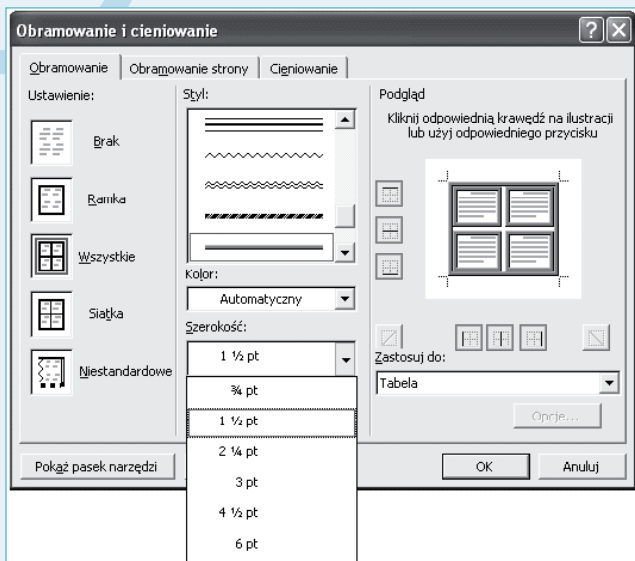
Obramowanie i cieniowanie

Obramowanie | Obramowanie strony | Cieniowanie

Ustawienie:

Brak

Ramka

Wszystkie

Siatka

Niestandardowe

Styl:

Kolor:

Automatyczny

Szerokość:

1 ½ pt

¾ pt

1 ½ pt

2 ¼ pt

3 pt

4 ½ pt

6 pt

Podgląd

Kliknij odpowiednią krawędź na ilustracji lub użyj odpowiedniego przycisku

Zastosuj do:

Tabela

Opcje...

Pokaż pasek narzędzi

OK

Anuluj